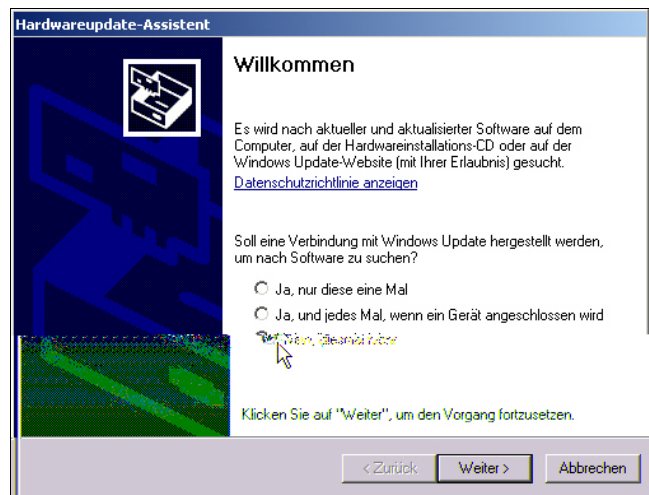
Hardwareupdate-Assistent

Willkommen

Es wird nach aktueller und aktualisierter Software auf dem Computer, auf der Hardwareinstallations-CD oder auf der Windows Update-Website (mit Ihrer Erlaubnis) gesucht.

Datenschutzrichtlinie anzeigen

Soll eine Verbindung mit Windows Update hergestellt werden, um nach Software zu suchen?

Ja, nur diese eine Mal

Ja, und jedes Mal, wenn ein Gerät angeschlossen wird

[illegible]

Klicken Sie auf "Weiter", um den Vorgang fortzusetzen.

< Zurück

Weiter >

Abbrechen